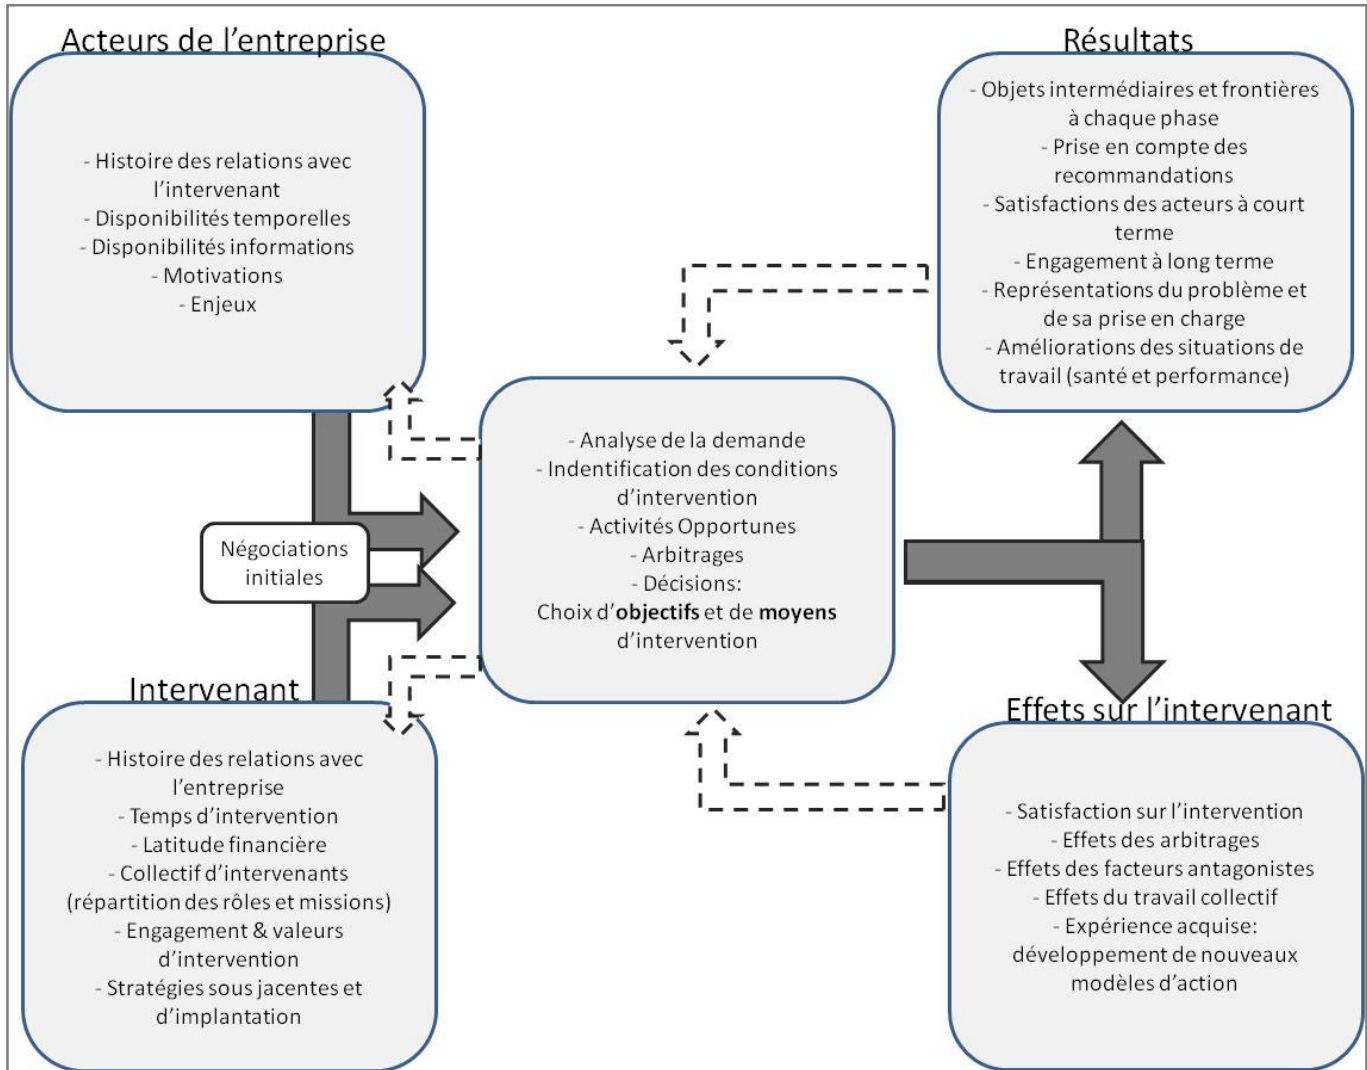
Acteurs de l'entreprise

- Histoire des relations avec l'intervenant
- Disponibilités temporelles
- Disponibilités informations
- Motivations
- Enjeux

Résultats

- Objets intermédiaires et frontières à chaque phase
- Prise en compte des recommandations
- Satisfactions des acteurs à court terme
- Engagement à long terme
- Représentations du problème et de sa prise en charge
- Améliorations des situations de travail (santé et performance)

Négociations initiales

- Analyse de la demande
- Indentification des conditions d'intervention
- Activités Opportunes
- Arbitrages
- Décisions:
Choix d'**objectifs** et de **moyens** d'intervention

Intervenant

- Histoire des relations avec l'entreprise
- Temps d'intervention
- Latitude financière
- Collectif d'intervenants (répartition des rôles et missions)
- Engagement & valeurs d'intervention
- Stratégies sous jacentes et d'implantation

Effets sur l'intervenant

- Satisfaction sur l'intervention
- Effets des arbitrages
- Effets des facteurs antagonistes
- Effets du travail collectif
- Expérience acquise: développement de nouveaux modèles d'action